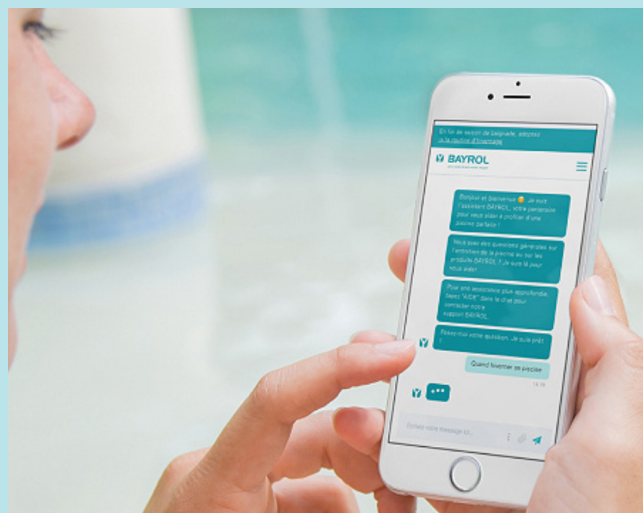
En fin de saison de baignade, adoptez la routine d'hivernage

BAYROL

Bonjour et bienvenue 😊 Je suis l'assistant BAYROL, votre partenaire pour vous aider à profiter d'une piscine parfaite !

Vous avez des questions générales sur l'entretien de la piscine ou sur les produits BAYROL ? Je suis là pour vous aider

Pour une assistance plus approfondie, tapez "AIDE" dans le chat pour contacter votre support BAYROL.

Posez-moi votre question. Je suis prêt !

Quand hiverner sa piscine

Écrivez votre message ici...